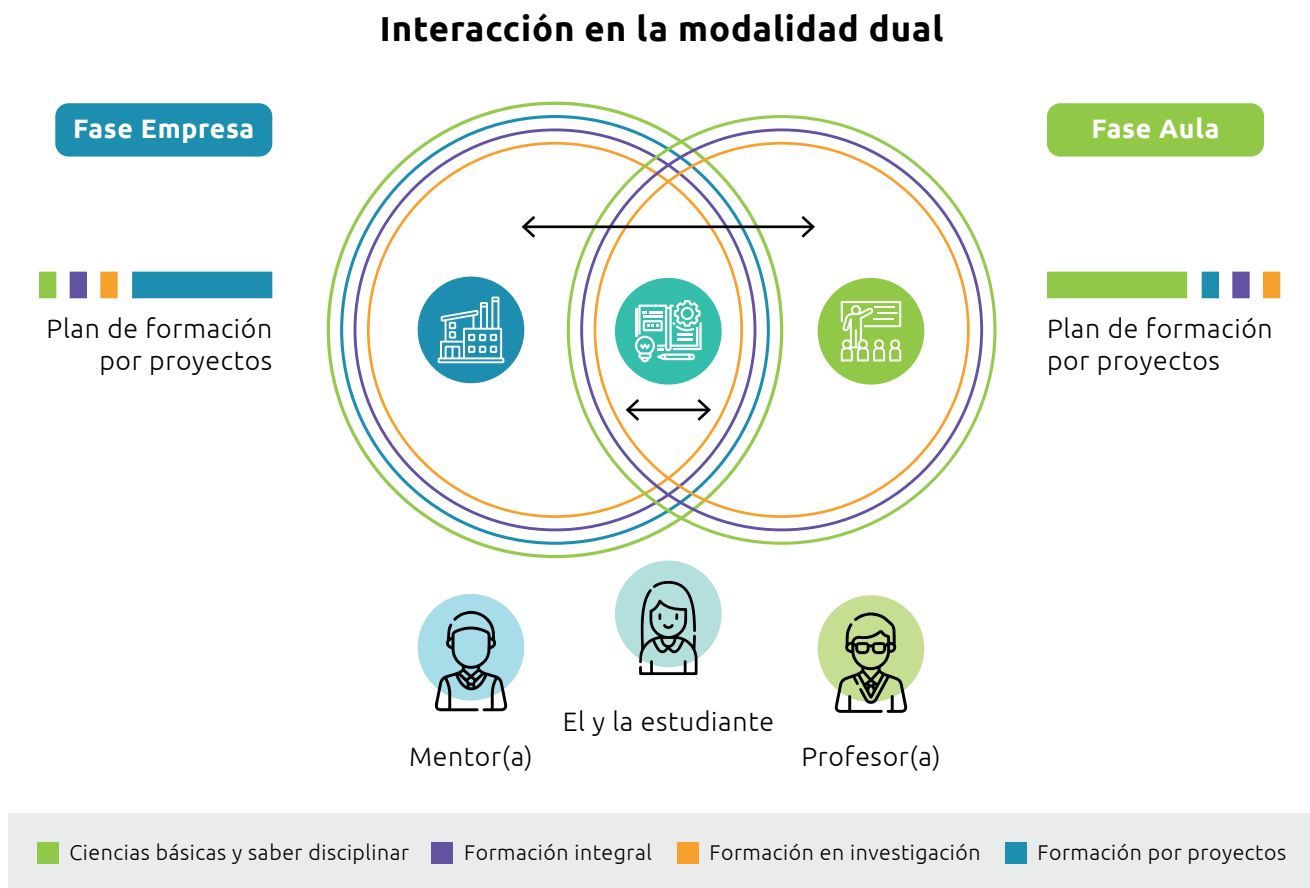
Interacción en la modalidad dual

Fase Empresa

Plan de formación por proyectos

Fase Aula

Plan de formación por proyectos

Mentor(a)

El y la estudiante

Profesor(a)

Ciencias básicas y saber disciplinar
Formación integral
Formación en investigación
Formación por proyectos